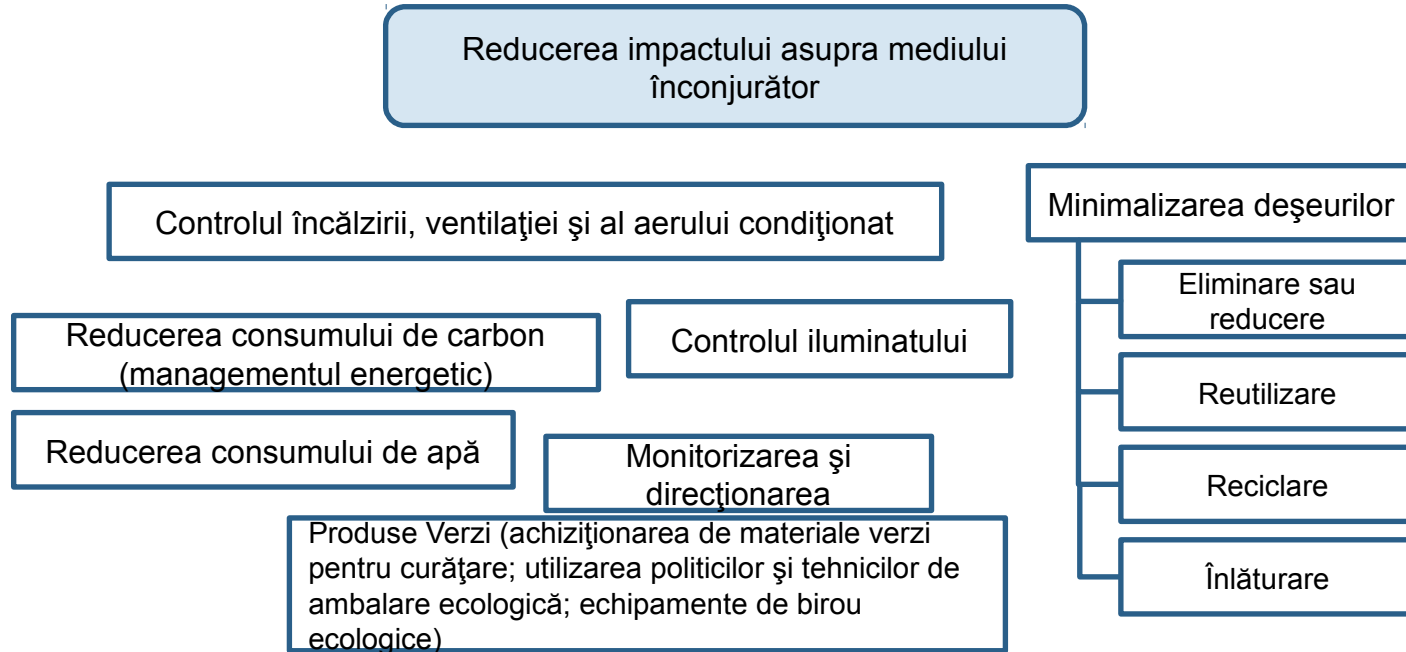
Reducerea impactului asupra mediului înconjurător

Controlul încălzirii, ventilaţiei şi al aerului condiţionat

Minimalizarea deşeurilor

Eliminare sau reducere

Reutilizare

Reciclare

Înlăturare

Reducerea consumului de carbon (managementul energetic)

Controlul iluminatului

Reducerea consumului de apă

Monitorizarea şi direcţionarea

Produse Verzi (achiziţionarea de materiale verzi pentru curăţare; utilizarea politicilor şi tehnicilor de ambalare ecologică; echipamente de birou ecologice)